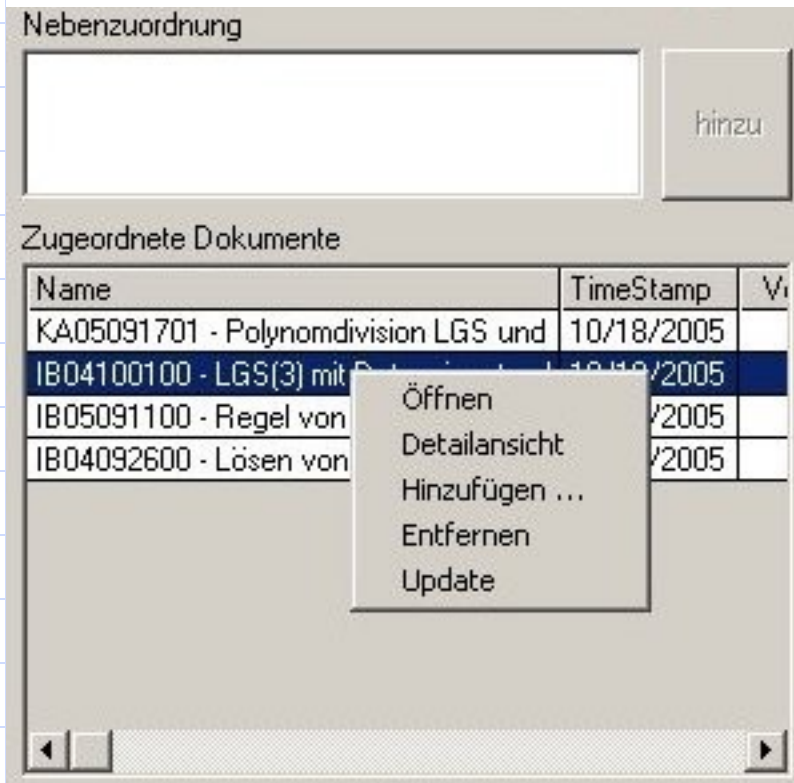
Nebenzuordnung

hinzu

Zugeordnete Dokumente

| Name | TimeStamp | V |
|---|---|---|
| KA05091701 - Polynomdivision LGS und | 10/18/2005 | |
| IB04100100 - LGS(3) mit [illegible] | 10/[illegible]/2005 | |
| IB05091100 - Regel von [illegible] | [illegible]/2005 | |
| IB04092600 - Lösen von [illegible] | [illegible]/2005 | |

Öffnen
Detailansicht
Hinzufügen ...
Entfernen
Update